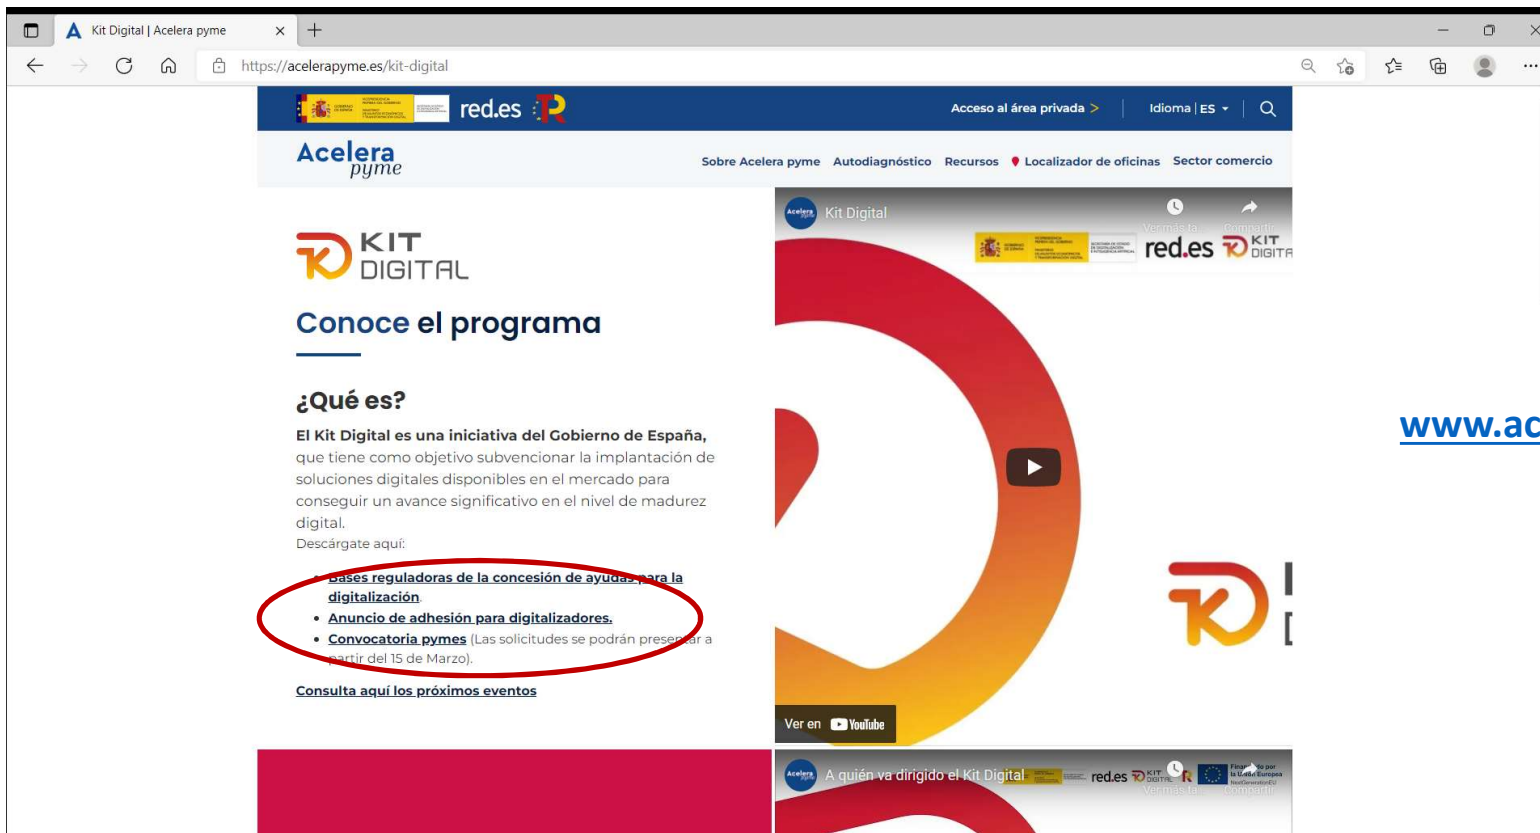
Kit Digital | Acelera pyme

https://acelerapyme.es/kit-digital

red.es

Acceso al área privada > | Idioma | ES

Acelera pyme

Sobre Acelera pyme Autodiagnóstico Recursos Localizador de oficinas Sector comercio

KIT DIGITAL

Conoce el programa

¿Qué es?

El Kit Digital es una iniciativa del Gobierno de España, que tiene como objetivo subvencionar la implantación de soluciones digitales disponibles en el mercado para conseguir un avance significativo en el nivel de madurez digital.

Descárgate aquí:

- Bases reguladoras de la concesión de ayudas para la digitalización.
- Anuncio de adhesión para digitalizadores.
- Convocatoria pymes (Las solicitudes se podrán presentar a partir del 15 de Marzo).

Consulta aquí los próximos eventos

Kit Digital

Ver más ta... Compartir

red.es KIT DIGITAL

Ver en YouTube

A quién va dirigido el Kit Digital

red.es KIT DIGITAL

Financiado por la Unión Europea NextGenerationEU

www.ac